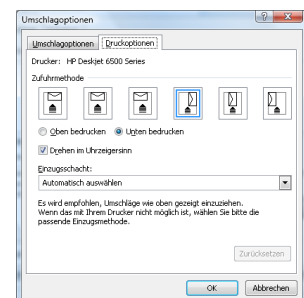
Umschlagoptionen

Umschlagoptionen | Druckoptionen

Drucker: HP Deskjet 6500 Series

Zufuhrmethode

Oben bedrucken   Unten bedrucken

Drehen im Uhrzeigersinn

Einzugsschacht:

Automatisch auswählen

Es wird empfohlen, Umschläge wie oben gezeigt einzuziehen. Wenn das mit Ihrem Drucker nicht möglich ist, wählen Sie bitte die passende Einzugsmethode.

Zurücksetzen

OK   Abbrechen